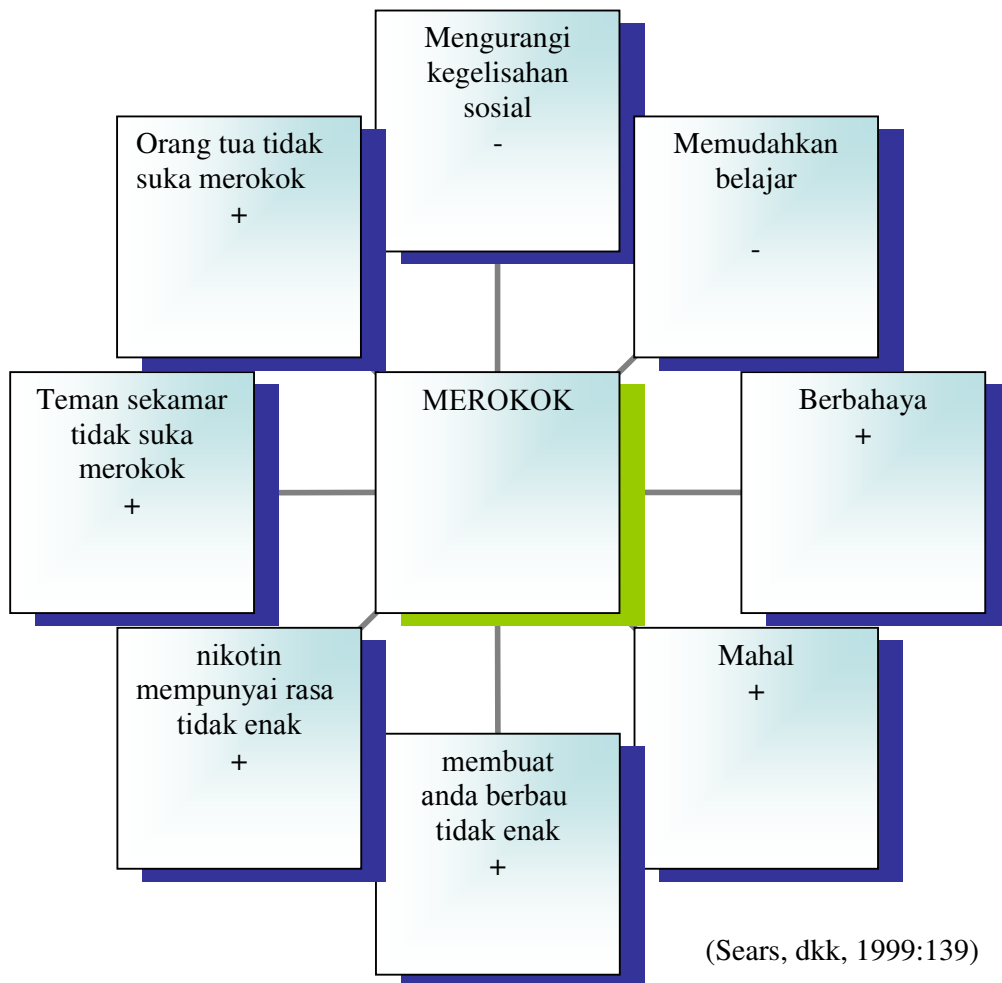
Mengurangi kegelisahan sosial
-

Orang tua tidak suka merokok
+

Memudahkan belajar
-

Teman sekamar tidak suka merokok
+

MEROKOK

Berbahaya
+

nikotin mempunyai rasa tidak enak
+

Mahal
+

membuat anda berbau tidak enak
+

(Sears, dkk, 1999:139)